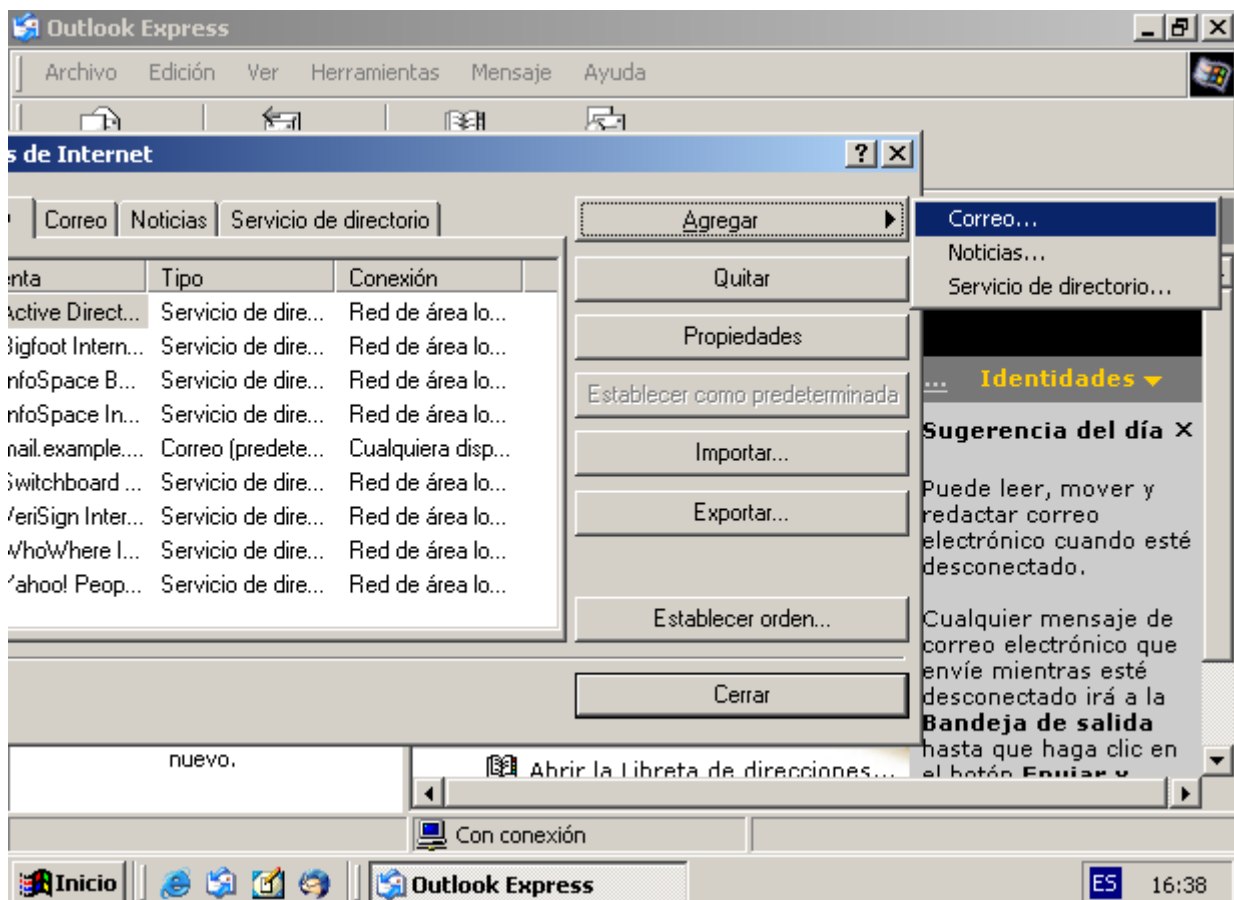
Outlook Express

Archivo Edición Ver Herramientas Mensaje Ayuda

s de Internet

? X

Correo | Noticias | Servicio de directorio

| nta | Tipo | Conexión |
|---|---|---|
| Active Direct... | Servicio de dire... | Red de área lo... |
| Bigfoot Intern... | Servicio de dire... | Red de área lo... |
| nfoSpace B... | Servicio de dire... | Red de área lo... |
| nfoSpace In... | Servicio de dire... | Red de área lo... |
| nail.example.... | Correo (predete... | Cualquiera disp... |
| Switchboard ... | Servicio de dire... | Red de área lo... |
| VeriSign Inter... | Servicio de dire... | Red de área lo... |
| WhoWhere I... | Servicio de dire... | Red de área lo... |
| Yahoo! Peop... | Servicio de dire... | Red de área lo... |

Agregar

Quitar

Propiedades

Establecer como predeterminada

Importar...

Exportar...

Establecer orden...

Cerrar

Correo...
Noticias...
Servicio de directorio...

... Identidades

Sugerencia del día ×

Puede leer, mover y redactar correo electrónico cuando esté desconectado.

Cualquier mensaje de correo electrónico que envíe mientras esté desconectado irá a la **Bandeja de salida** hasta que haga clic en el botón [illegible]

nuevo.

Abrir la Libreta de direcciones...

Con conexión

Inicio

Outlook Express

ES 16:38